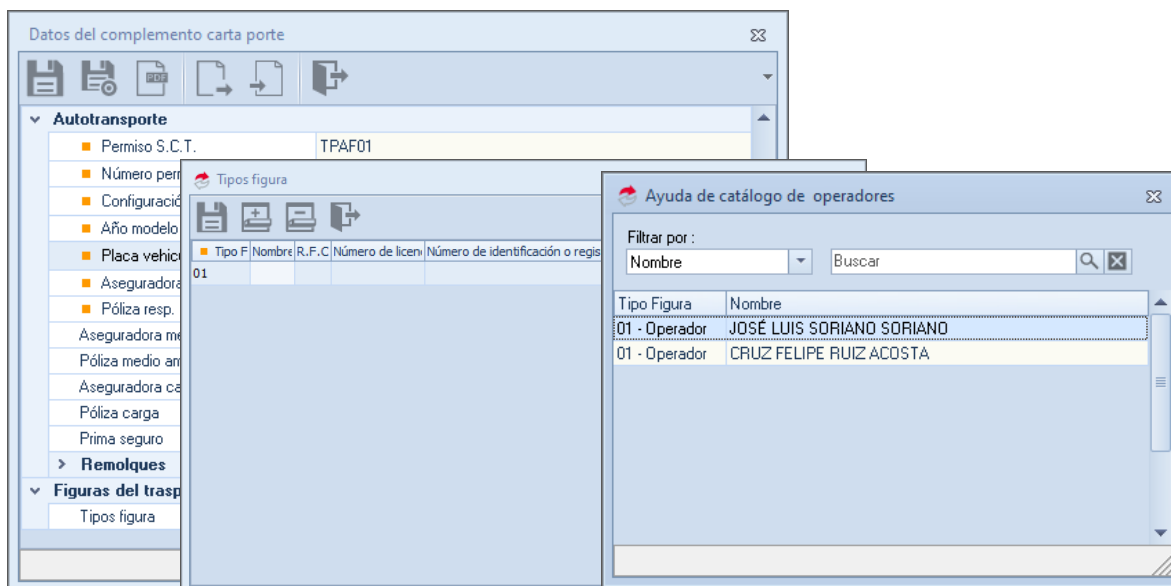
Datos del complemento carta porte

Autotransporte
Permiso S.C.T. | TPAF01
Número pern
Configuració
Año modelo
Placa vehic
Aseguradora
Póliza resp.
Aseguradora me
Póliza medio am
Aseguradora ca
Póliza carga
Prima seguro
Remolques
Figuras del trasp
Tipos figura

Tipos figura

| Tipo F | Nombre | R.F.C | Número de licen | Número de identificación o regis |
|---|---|---|---|---|
| 01 | | | | |

Ayuda de catálogo de operadores

Filtrar por :
Nombre
Buscar

| Tipo Figura | Nombre |
|---|---|
| 01 - Operador | JOSÉ LUIS SORIANO SORIANO |
| 01 - Operador | CRUZ FELIPE RUIZ ACOSTA |